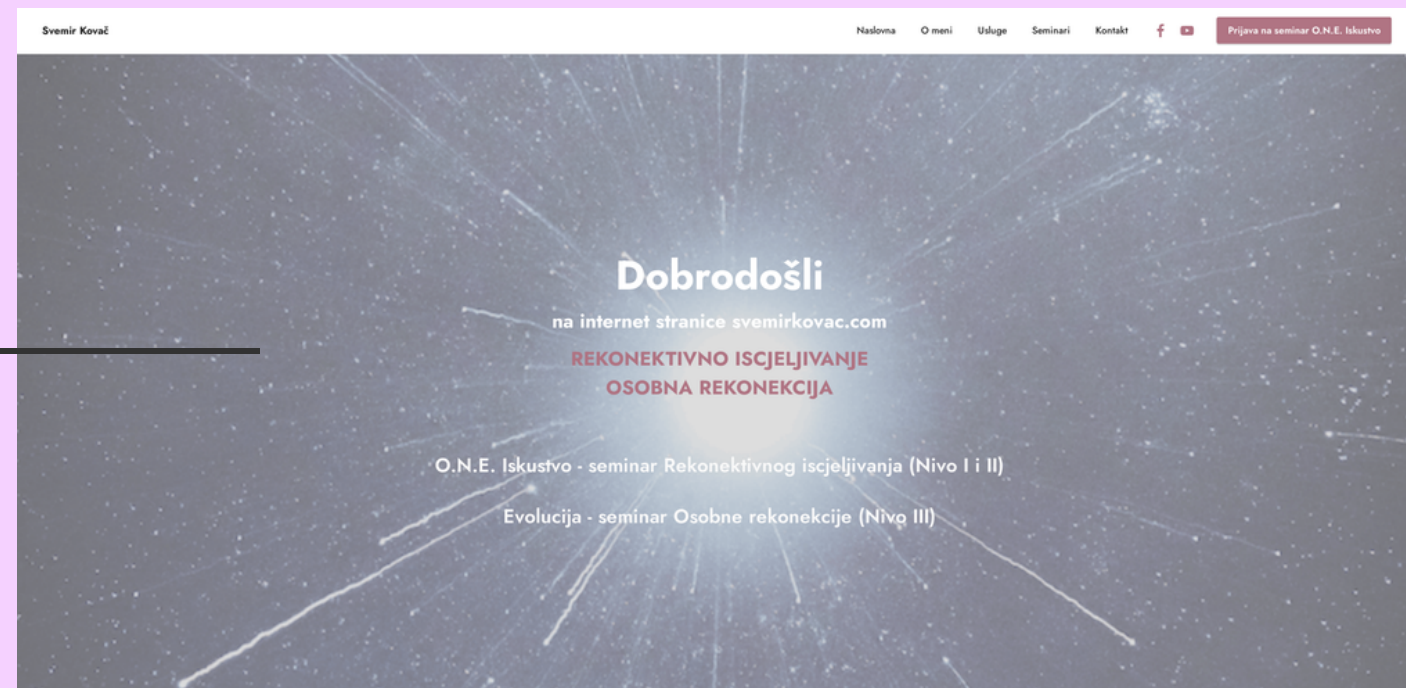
Svemir Kovač

Naslovna O meni Usluge Seminari Kontakt

Prijava na seminar O.N.E. Iskustvo

Dobrodošli

na internet stranice svemirkovac.com

REKONEKTIVNO ISCJELJIVANJE
OSOBNA REKONEKCIJA

O.N.E. Iskustvo - seminar Rekonektivnog iscjeljivanja (Nivo I i II)

Evolucija - seminar Osobne rekonekcije (Nivo III)